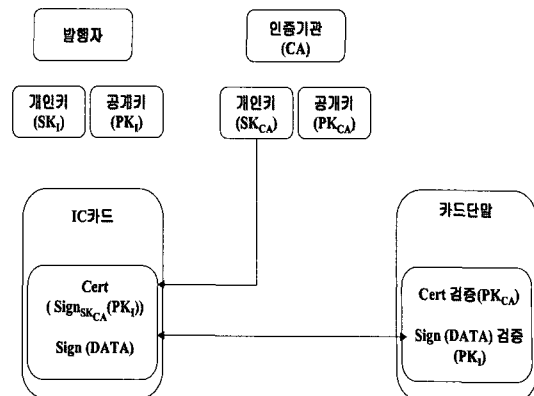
발행자

인증기관
(CA)

개인키
($SK_I$)

공개키
($PK_I$)

개인키
($SK_{CA}$)

공개키
($PK_{CA}$)

IC카드

Cert
( $Sign_{SK_{CA}}(PK_I)$)

Sign (DATA)

카드단말

Cert 검증($PK_{CA}$)

Sign (DATA) 검증
($PK_I$)